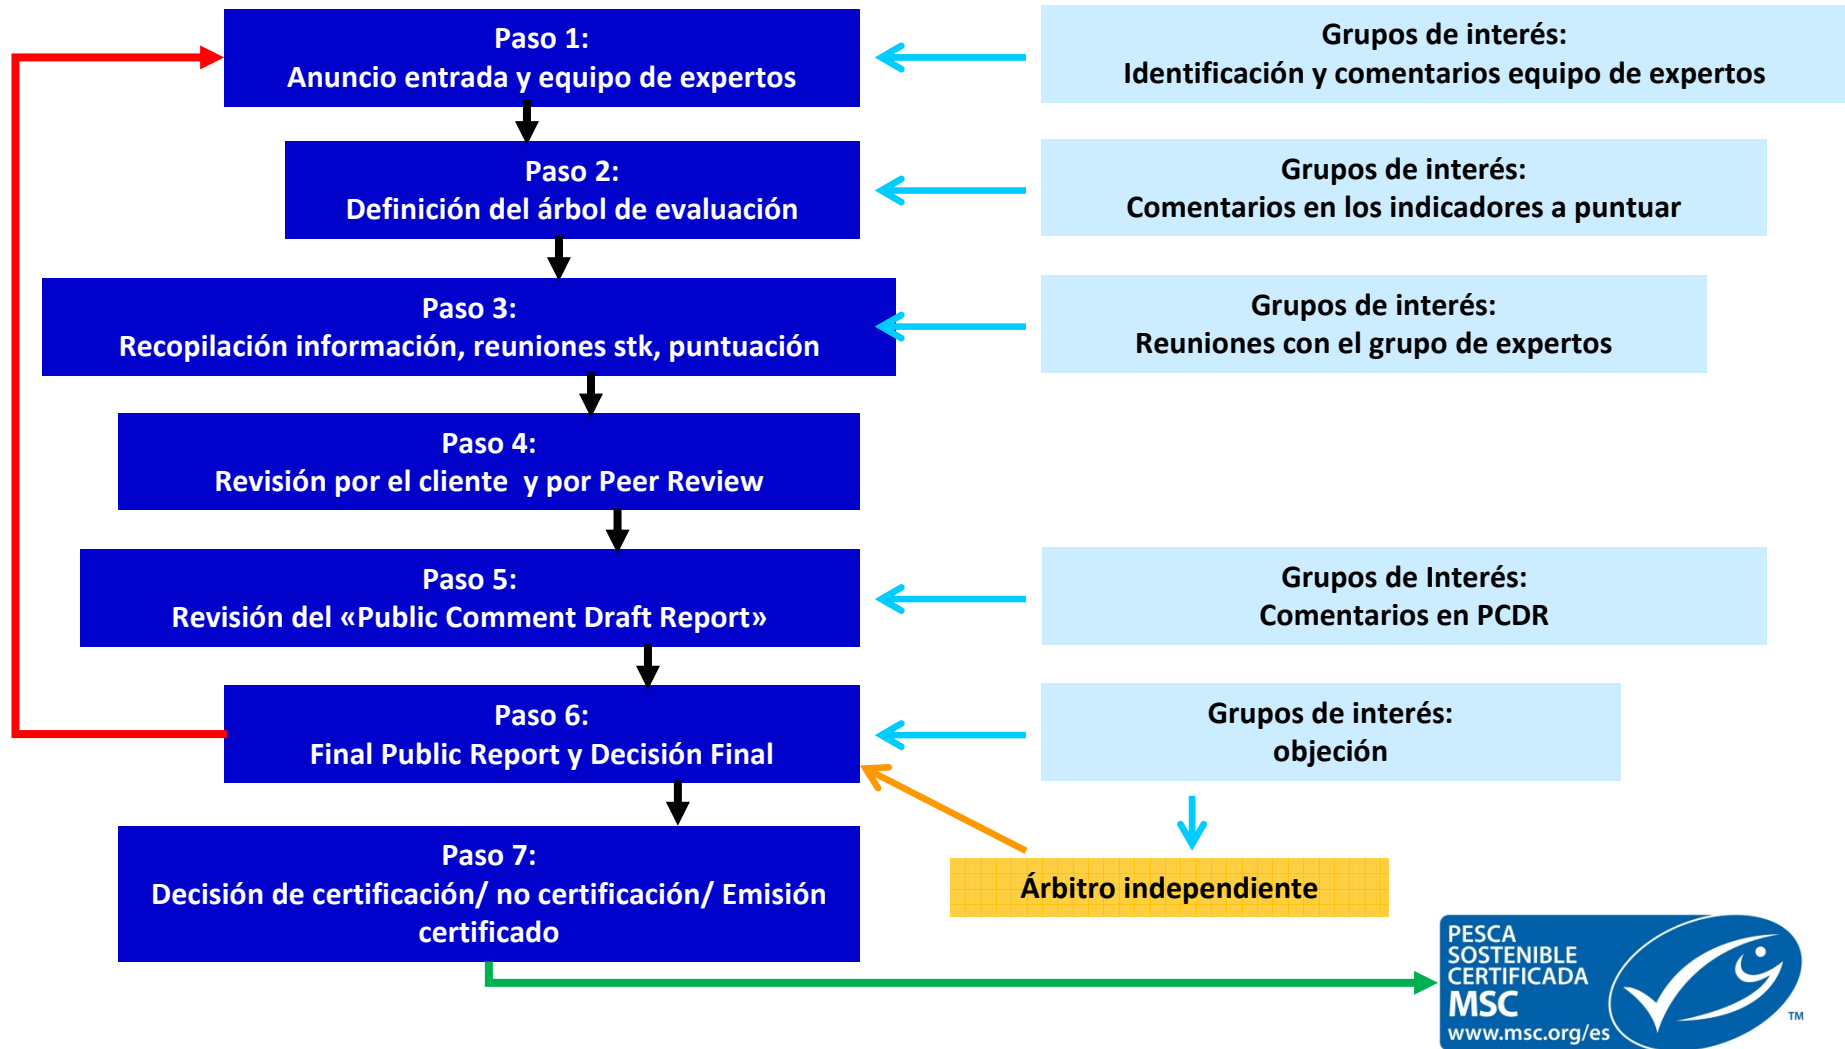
Paso 1:
Anuncio entrada y equipo de expertos

Grupos de interés:
Identificación y comentarios equipo de expertos

Paso 2:
Definición del árbol de evaluación

Grupos de interés:
Comentarios en los indicadores a puntuar

Paso 3:
Recopilación información, reuniones stk, puntuación

Grupos de interés:
Reuniones con el grupo de expertos

Paso 4:
Revisión por el cliente y por Peer Review

Paso 5:
Revisión del «Public Comment Draft Report»

Grupos de Interés:
Comentarios en PCDR

Paso 6:
Final Public Report y Decisión Final

Grupos de interés:
objeción

Árbitro independiente

Paso 7:
Decisión de certificación/ no certificación/ Emisión certificado

PESCA SOSTENIBLE CERTIFICADA MSC www.msc.org/es ™